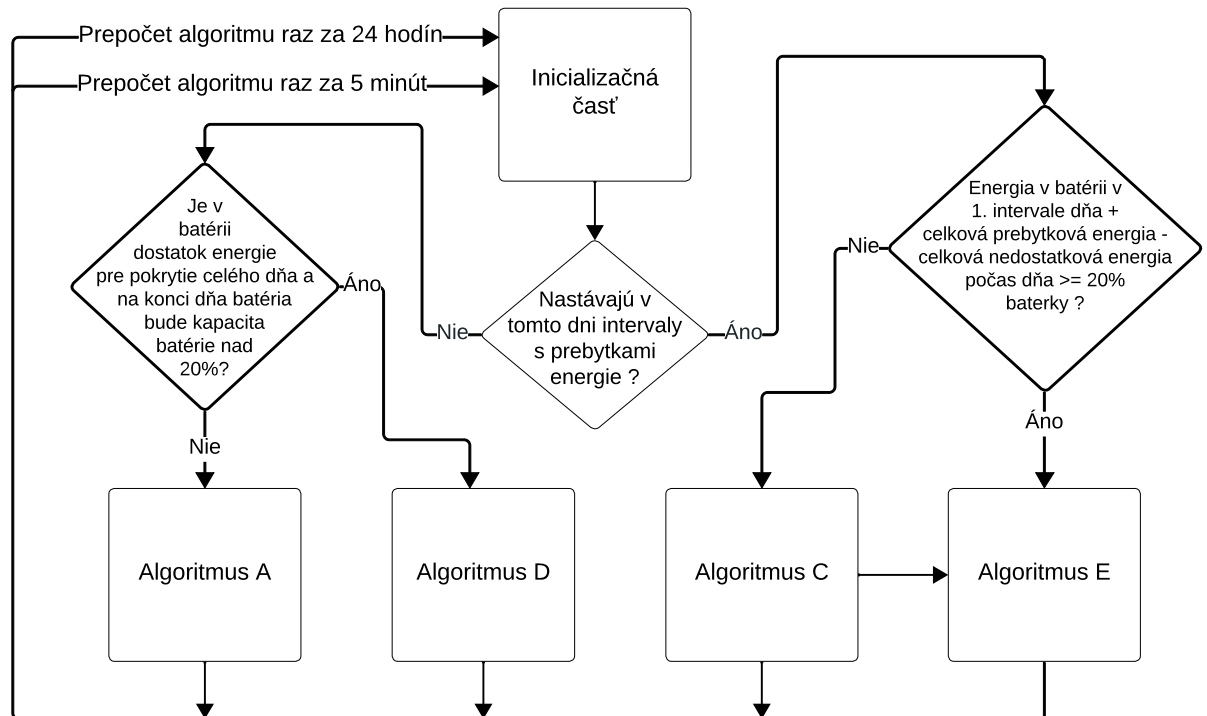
Prepočet algoritmu raz za 24 hodín

Prepočet algoritmu raz za 5 minút

Inicializačná časť

Je v batérii dostatok energie pre pokrytie celého dňa a na konci dňa batéria bude kapacita batérie nad 20%?

Áno

Nie

Nastávajú v tomto dni intervaly s prebytkami energie ?

Áno

Energia v batérii v 1. intervale dňa + celková prebytková energia - celková nedostatková energia počas dňa >= 20% baterky ?

Nie

Nie

Áno

Algoritmus A

Algoritmus D

Algoritmus C

Algoritmus E